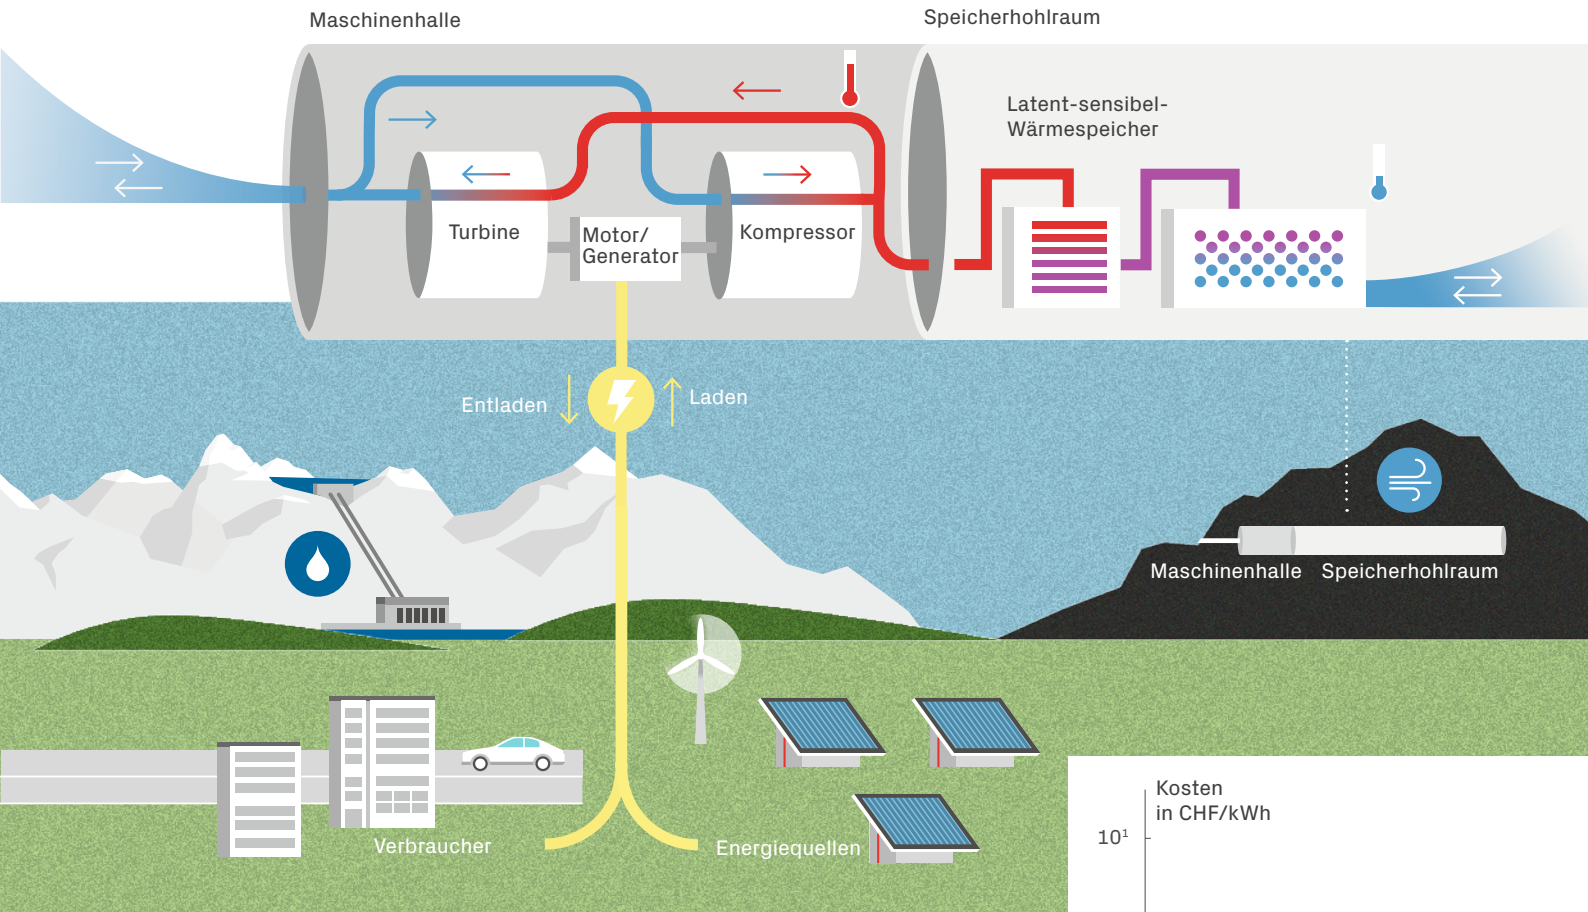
Maschinenhalle

Speicherhohlraum

Latent-sensibel-Wärmespeicher

Turbine

Motor/ Generator

Kompressor

Entladen

Laden

Maschinenhalle

Speicherhohlraum

Verbraucher

Energiequellen

Kosten in CHF/kWh

$10^1$